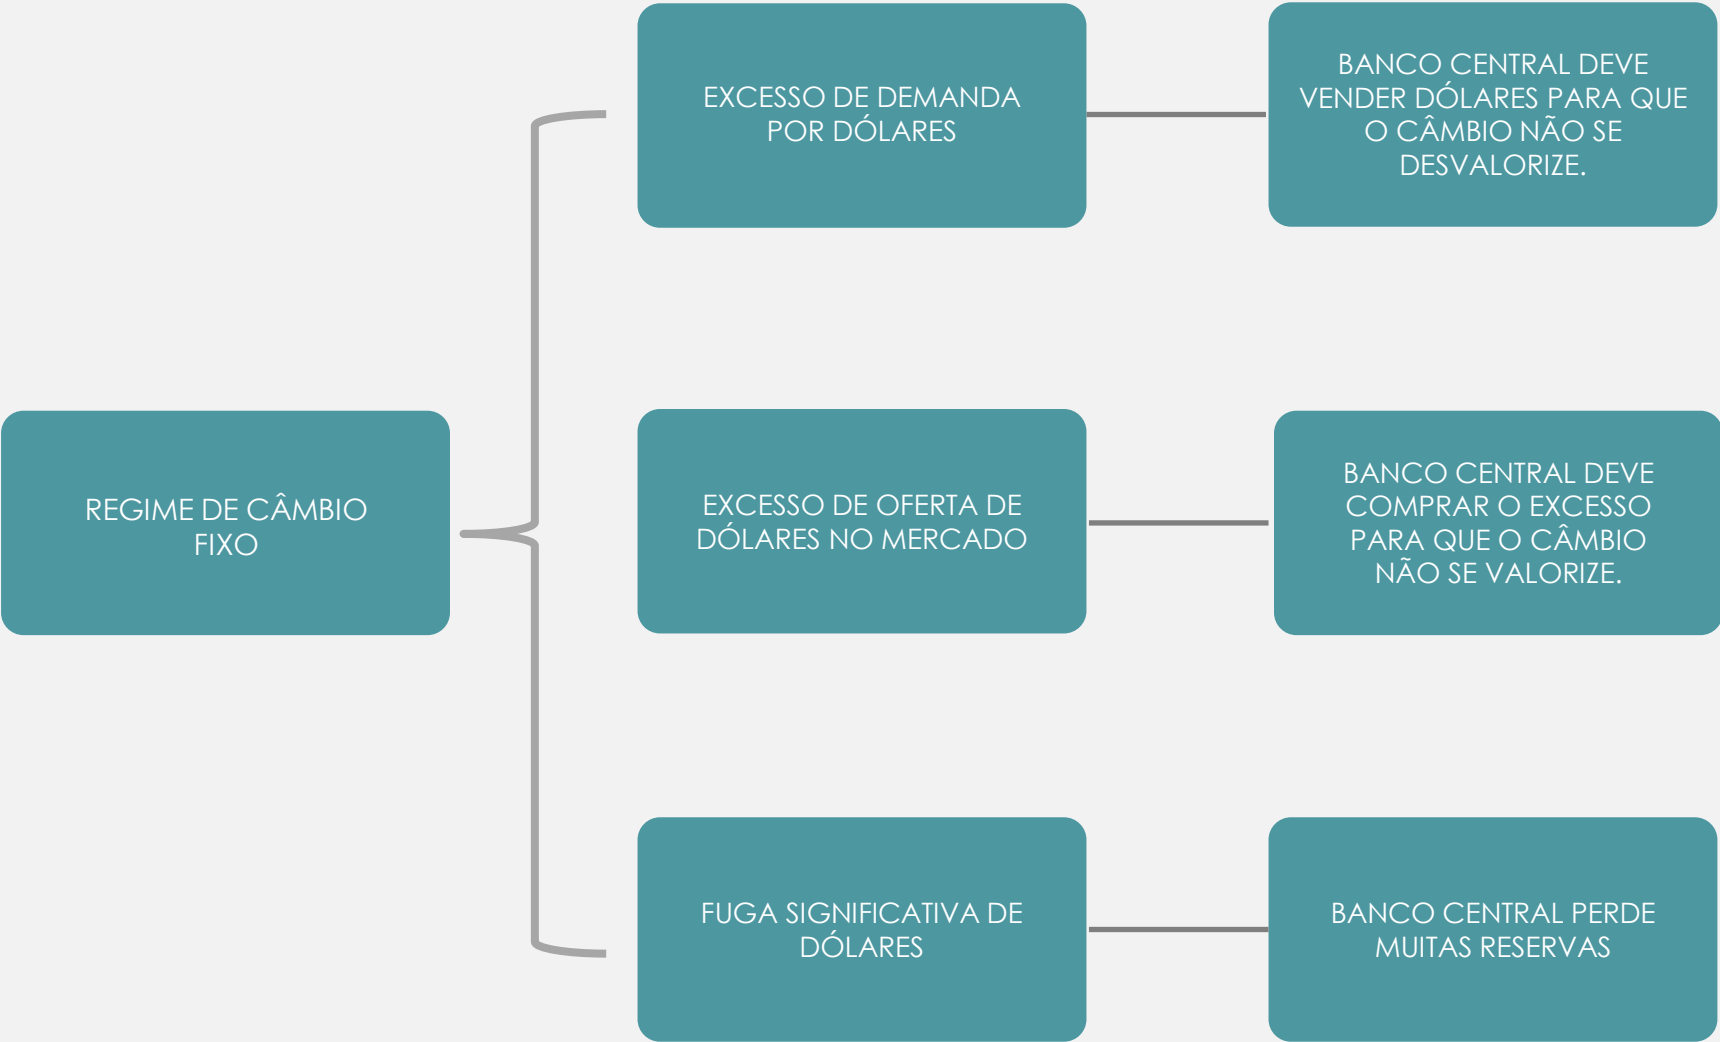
REGIME DE CÂMBIO FIXO

EXCESSO DE DEMANDA POR DÓLARES

BANCO CENTRAL DEVE VENDER DÓLARES PARA QUE O CÂMBIO NÃO SE DESVALORIZE.

EXCESSO DE OFERTA DE DÓLARES NO MERCADO

BANCO CENTRAL DEVE COMPRAR O EXCESSO PARA QUE O CÂMBIO NÃO SE VALORIZE.

FUGA SIGNIFICATIVA DE DÓLARES

BANCO CENTRAL PERDE MUITAS RESERVAS